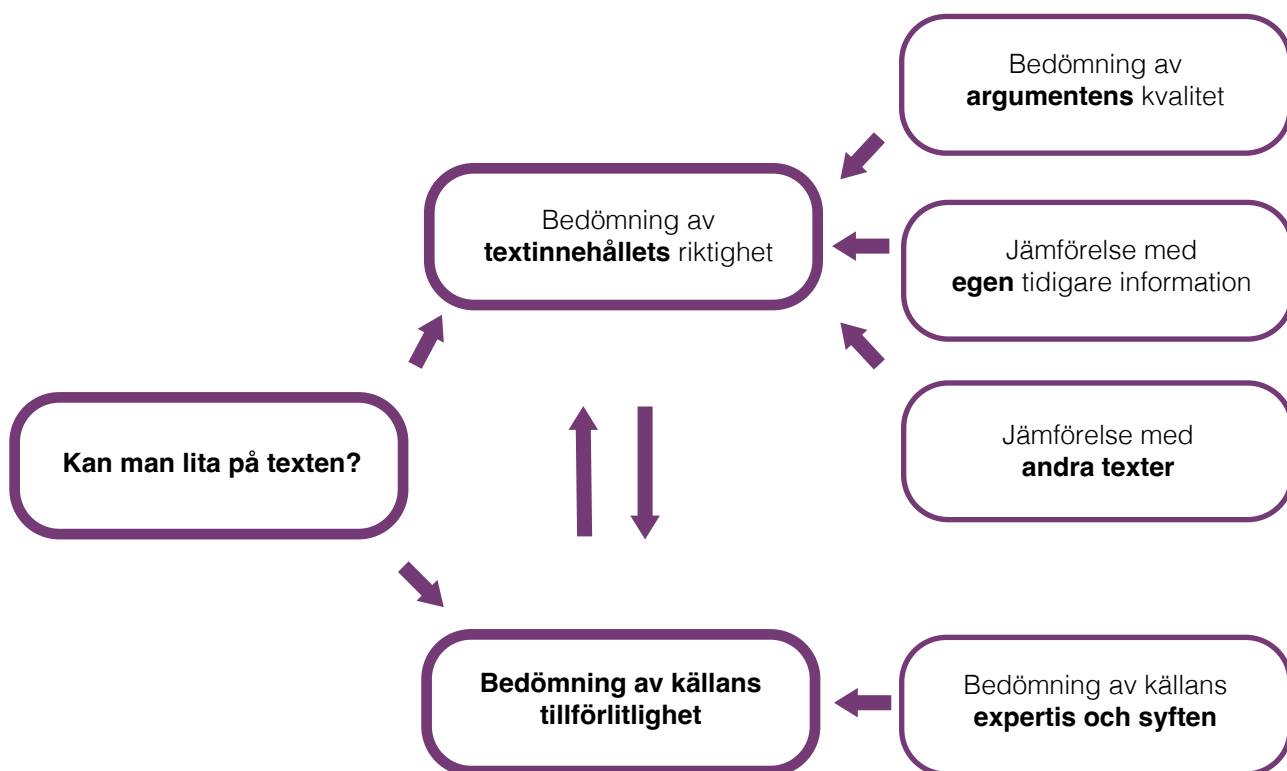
Bedömning av argumentens kvalitet

Bedömning av textinnehållets riktighet

Jämförelse med egen tidigare information

Jämförelse med andra texter

Kan man lita på texten?

Bedömning av källans tillförlitlighet

Bedömning av källans expertis och syften